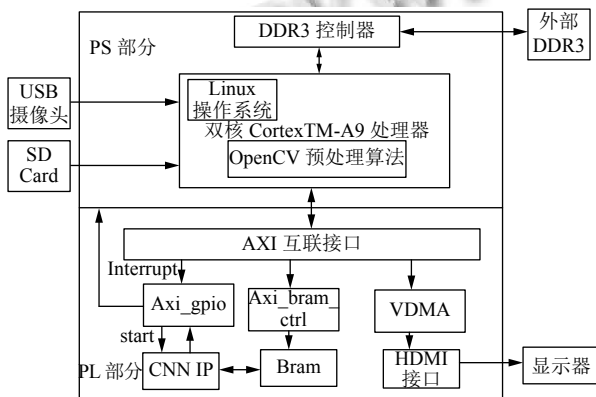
DDR3 控制器

外部 DDR3

PS 部分

USB 摄像头

Linux 操作系统

双核 CortexTM-A9 处理器

SD Card

OpenCV 预处理算法

AXI 互联接口

Interrupt

Axi_gpio

Axi_bram_ctrl

VDMA

start

PL 部分

CNN IP

Bram

HDMI 接口

显示器